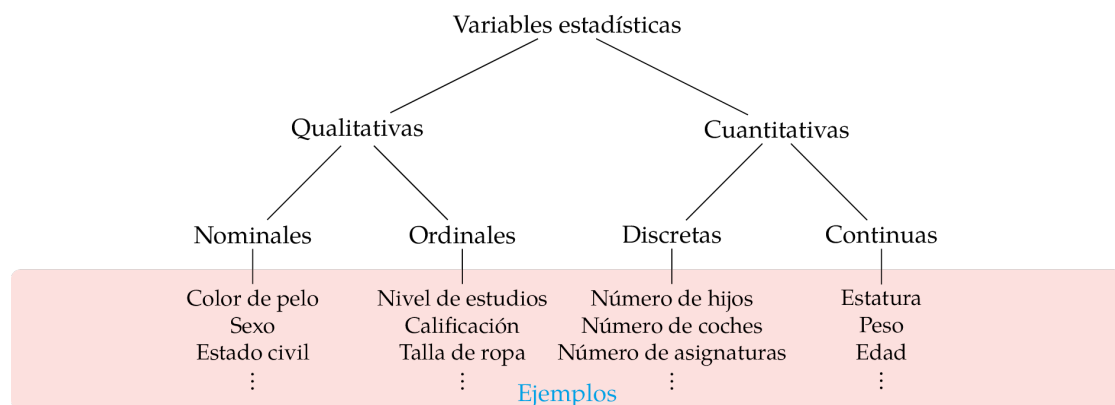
Variables estadísticas

Qualitativas

Cuantitativas

Nominales

Ordinales

Discretas

Continuas

Color de pelo
Sexo
Estado civil
⋮

Nivel de estudios
Calificación
Talla de ropa
⋮

Número de hijos
Número de coches
Número de asignaturas
⋮

Estatura
Peso
Edad
⋮

Ejemplos